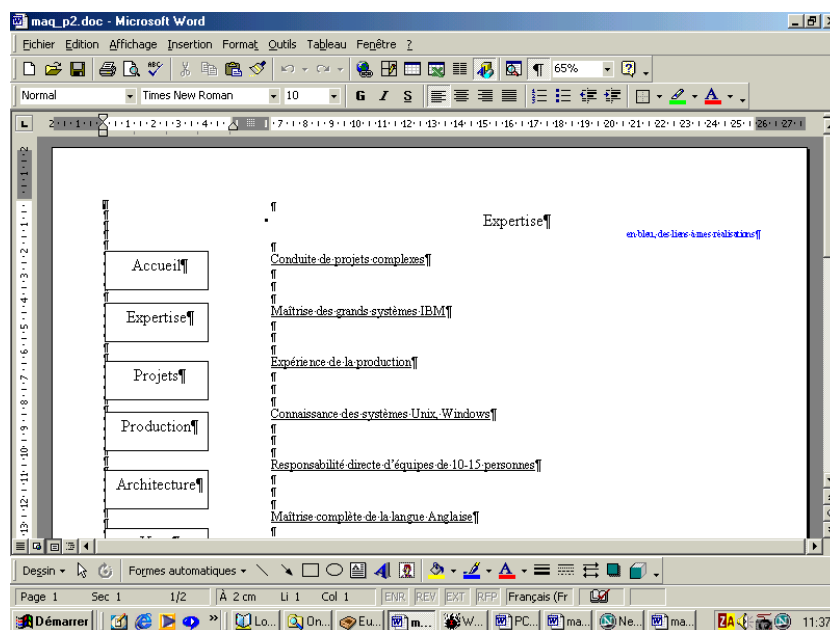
maq_p2.doc - Microsoft Word

Fichier Edition Affichage Insertion Format Outils Tableau Fenêtre ?

65%

Normal Times New Roman 10 G I S

Expertise¶

en·bleu,·des·liens·à·mes·réalisations¶

Accueil¶

Conduite·de·projets·complexes¶

Expertise¶

Maîtrise·des·grands·systèmes·IBM¶

Projets¶

Expérience·de·la·production¶

Production¶

Connaissance·des·systèmes·Unix,·Windows¶

Architecture¶

Responsabilité·directe·d'équipes·de·10-15·personnes¶

Maîtrise·complète·de·la·langue·Anglaise¶

Dessin Formes automatiques

Page 1 Sec 1 1/2 À 2 cm Li 1 Col 1 ENR REV EXT RFP Français (Fr

Démarrer Lo... On... Eu... m... W... PC... ma... Ne... ma... 11:37